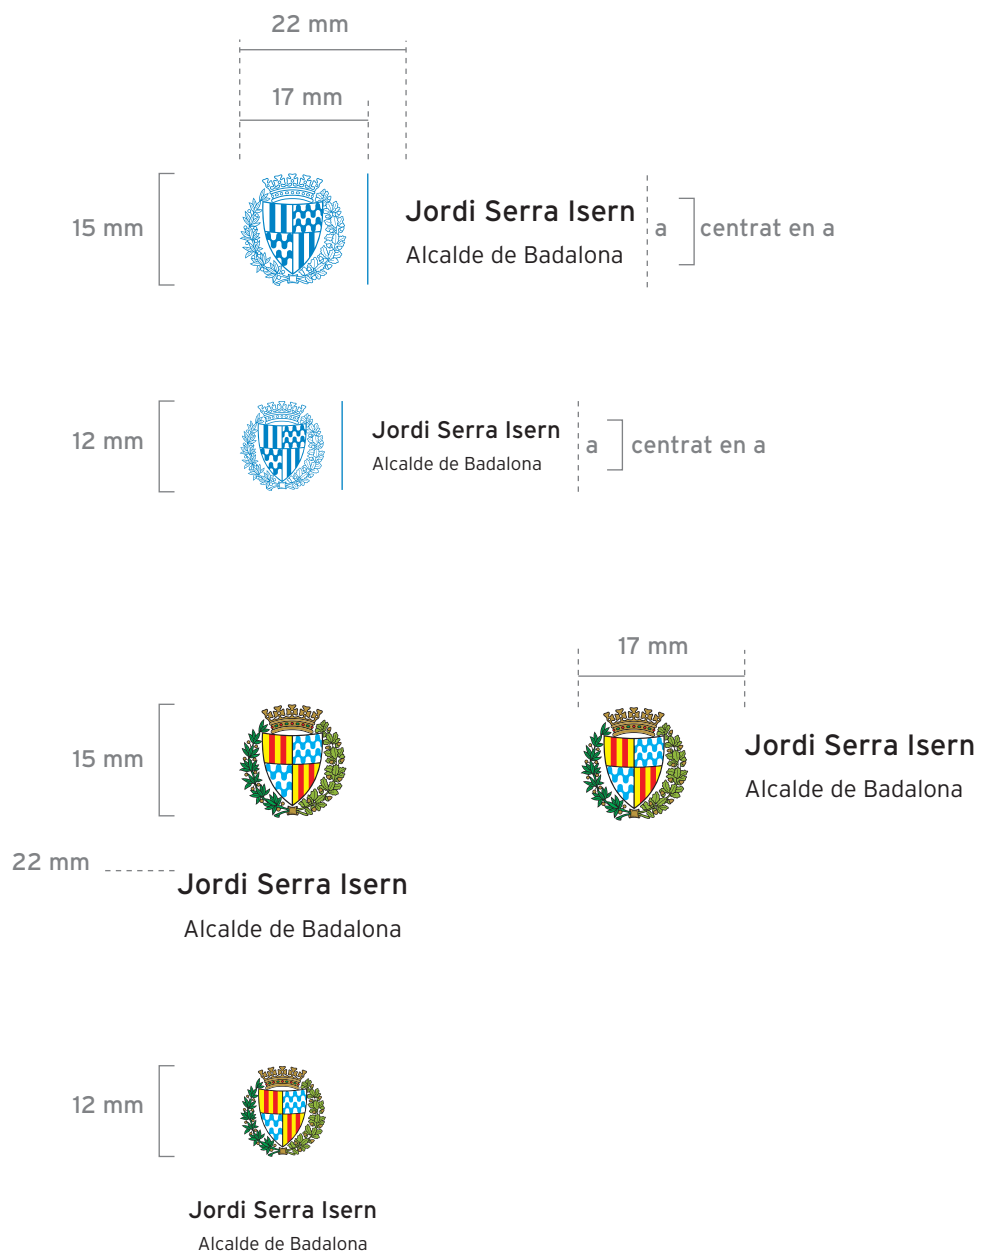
22 mm

17 mm

15 mm

Jordi Serra Isern

Alcalde de Badalona

a

centrat en a

12 mm

Jordi Serra Isern

Alcalde de Badalona

a

centrat en a

17 mm

15 mm

Jordi Serra Isern

Alcalde de Badalona

22 mm

Jordi Serra Isern

Alcalde de Badalona

12 mm

Jordi Serra Isern

Alcalde de Badalona